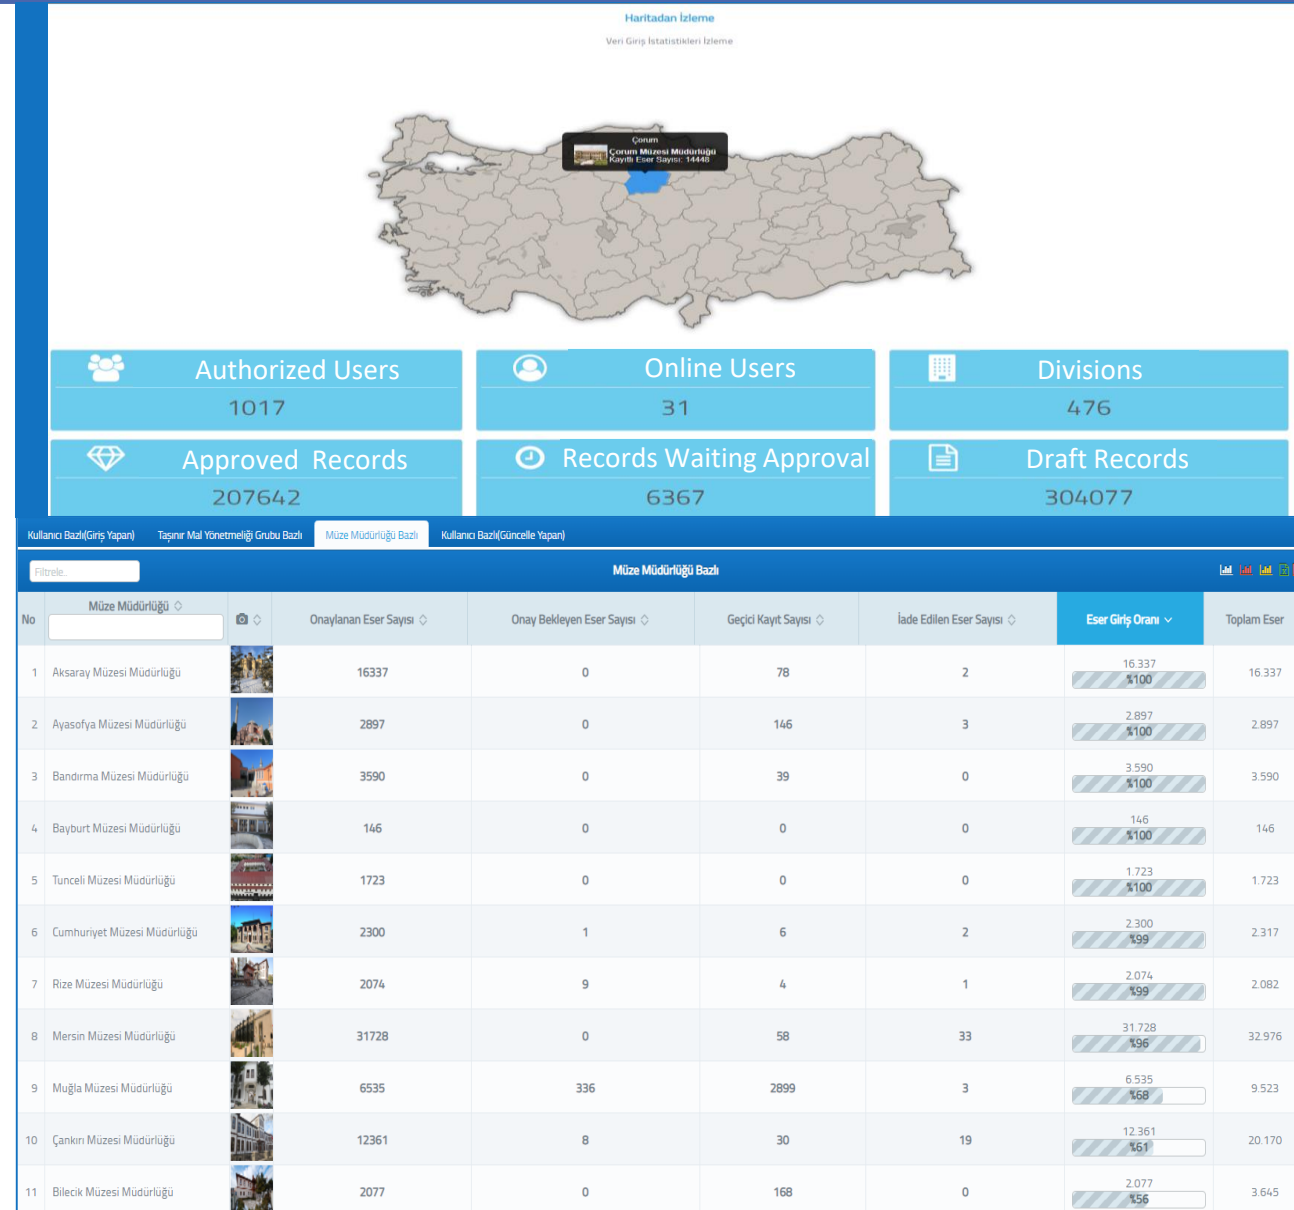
Haritadan İzleme

Veri Giriş İstatistikleri İzleme

Çorum
Çorum Müzesi Müdürlüğü
Kayıtlı Eser Sayısı: 14448

Authorized Users
1017

Online Users
31

Divisions
476

Approved Records
207642

Records Waiting Approval
6367

Draft Records
304077

Kullanıcı Bazlı(Giriş Yapan) | Taşınır Mal Yönetmeliği Grubu Bazlı | Müze Müdürlüğü Bazlı | Kullanıcı Bazlı(Güncelle Yapan)

Filtrele...

Müze Müdürlüğü Bazlı

| No | Müze Müdürlüğü | | Onaylanan Eser Sayısı | Onay Beklenen Eser Sayısı | Geçici Kayıt Sayısı | İade Edilen Eser Sayısı | Eser Giriş Oranı | Toplam Eser |
|---|---|---|---|---|---|---|---|---|
| 1 | Aksaray Müzesi Müdürlüğü | | 16337 | 0 | 78 | 2 | 16.337 %100 | 16.337 |
| 2 | Ayasofya Müzesi Müdürlüğü | | 2897 | 0 | 146 | 3 | 2.897 %100 | 2.897 |
| 3 | Bandırma Müzesi Müdürlüğü | | 3590 | 0 | 39 | 0 | 3.590 %100 | 3.590 |
| 4 | Bayburt Müzesi Müdürlüğü | | 146 | 0 | 0 | 0 | 146 %100 | 146 |
| 5 | Tunceli Müzesi Müdürlüğü | | 1723 | 0 | 0 | 0 | 1.723 %100 | 1.723 |
| 6 | Cumhuriyet Müzesi Müdürlüğü | | 2300 | 1 | 6 | 2 | 2.300 %99 | 2.317 |
| 7 | Rize Müzesi Müdürlüğü | | 2074 | 9 | 4 | 1 | 2.074 %99 | 2.082 |
| 8 | Mersin Müzesi Müdürlüğü | | 31728 | 0 | 58 | 33 | 31.728 %96 | 32.976 |
| 9 | Muğla Müzesi Müdürlüğü | | 6535 | 336 | 2899 | 3 | 6.535 %68 | 9.523 |
| 10 | Çankırı Müzesi Müdürlüğü | | 12361 | 8 | 30 | 19 | 12.361 %61 | 20.170 |
| 11 | Bilecik Müzesi Müdürlüğü | | 2077 | 0 | 168 | 0 | 2.077 %56 | 3.645 |